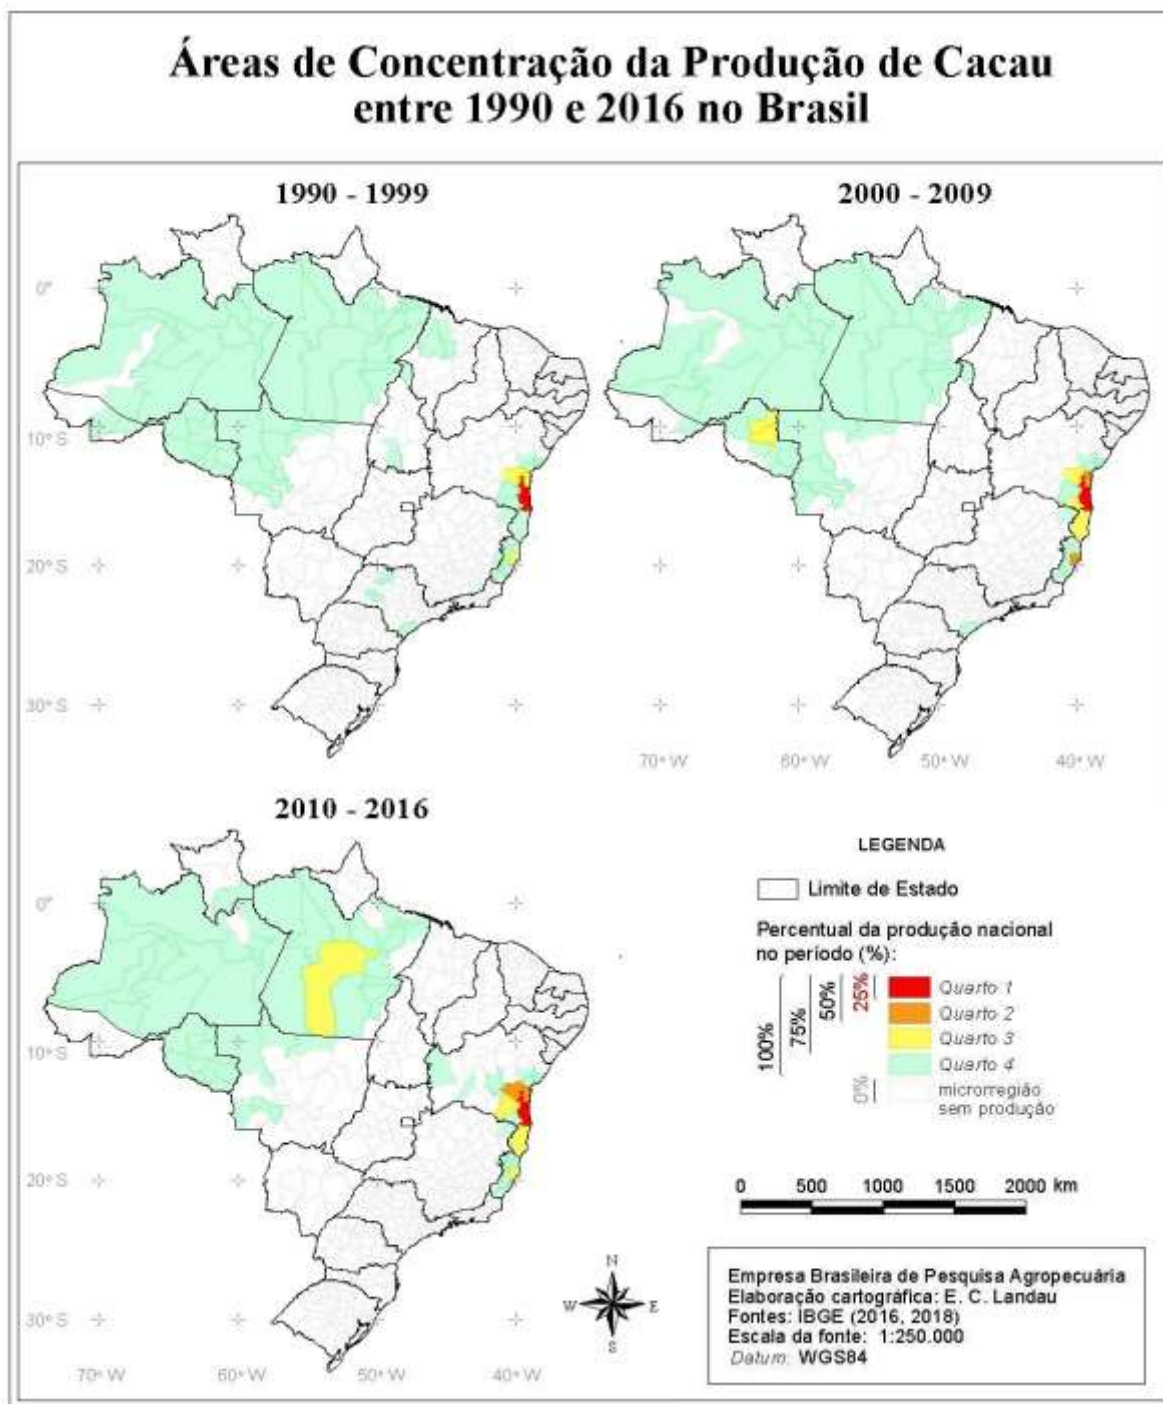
Áreas de Concentração da Produção de Cacau entre 1990 e 2016 no Brasil

1990 - 1999

0°
10° S
20° S
30° S

2000 - 2009

70° W
60° W
50° W
40° W

2010 - 2016

0°
10° S
20° S
30° S
70° W
60° W
50° W
40° W

LEGENDA

Limite de Estado

Percentual da produção nacional no período (%):

100%
75%
50%
25%
0%

Quarto 1
Quarto 2
Quarto 3
Quarto 4
microrregião sem produção

0 500 1000 1500 2000 km

N
W E
S

Empresa Brasileira de Pesquisa Agropecuária
Elaboração cartográfica: E. C. Landau
Fontes: IBGE (2016, 2018)
Escala da fonte: 1:250.000
Datum: WGS84